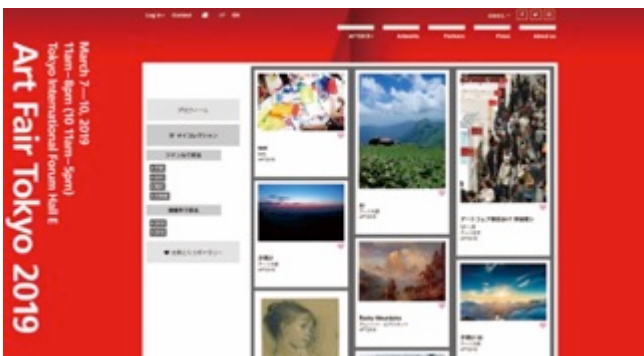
Art Fair Tokyo 2019

March 7—10, 2019
11am—8pm (10 11am—5pm)
Tokyo International Forum Hall E

Log in Contact JP EN

ARTISTS Artworks Partners Press About us

プロフィール
マイコレクション

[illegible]

アート・フェア東京2019 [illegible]

Rocky Mountains

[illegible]